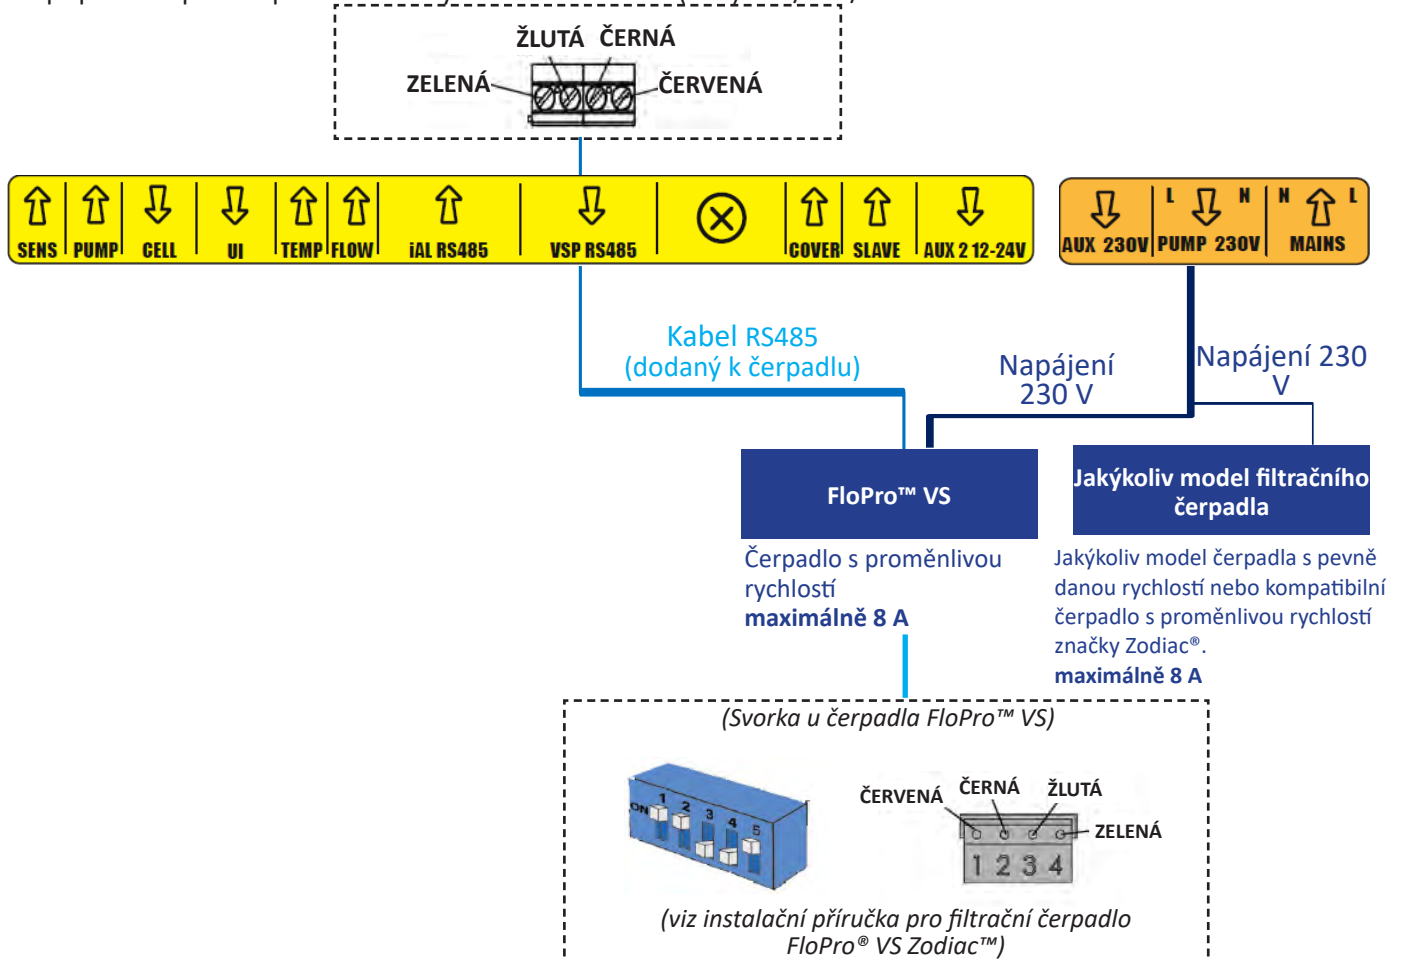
ŽLUTÁ ČERNÁ
ZELENÁ
ČERVENÁ

SENS PUMP CELL UI TEMP FLOW iAL RS485 VSP RS485 COVER SLAVE AUX 2 12-24V

L N N L
AUX 230V PUMP 230V MAINS

Kabel RS485 (dodaný k čerpadlu)

Napájení 230 V

Napájení 230 V

FloPro™ VS

Jakýkoliv model filtračního čerpadla

Čerpadlo s proměnlivou rychlostí
**maximálně 8 A**

Jakýkoliv model čerpadla s pevně danou rychlostí nebo kompatibilní čerpadlo s proměnlivou rychlostí značky Zodiac®.
**maximálně 8 A**

(Svorka u čerpadla FloPro™ VS)

ON 1 2 3 4 5

ČERVENÁ ČERNÁ ŽLUTÁ
ZELENÁ
1 2 3 4

(viz instalační příručka pro filtrační čerpadlo FloPro® VS Zodiac™)